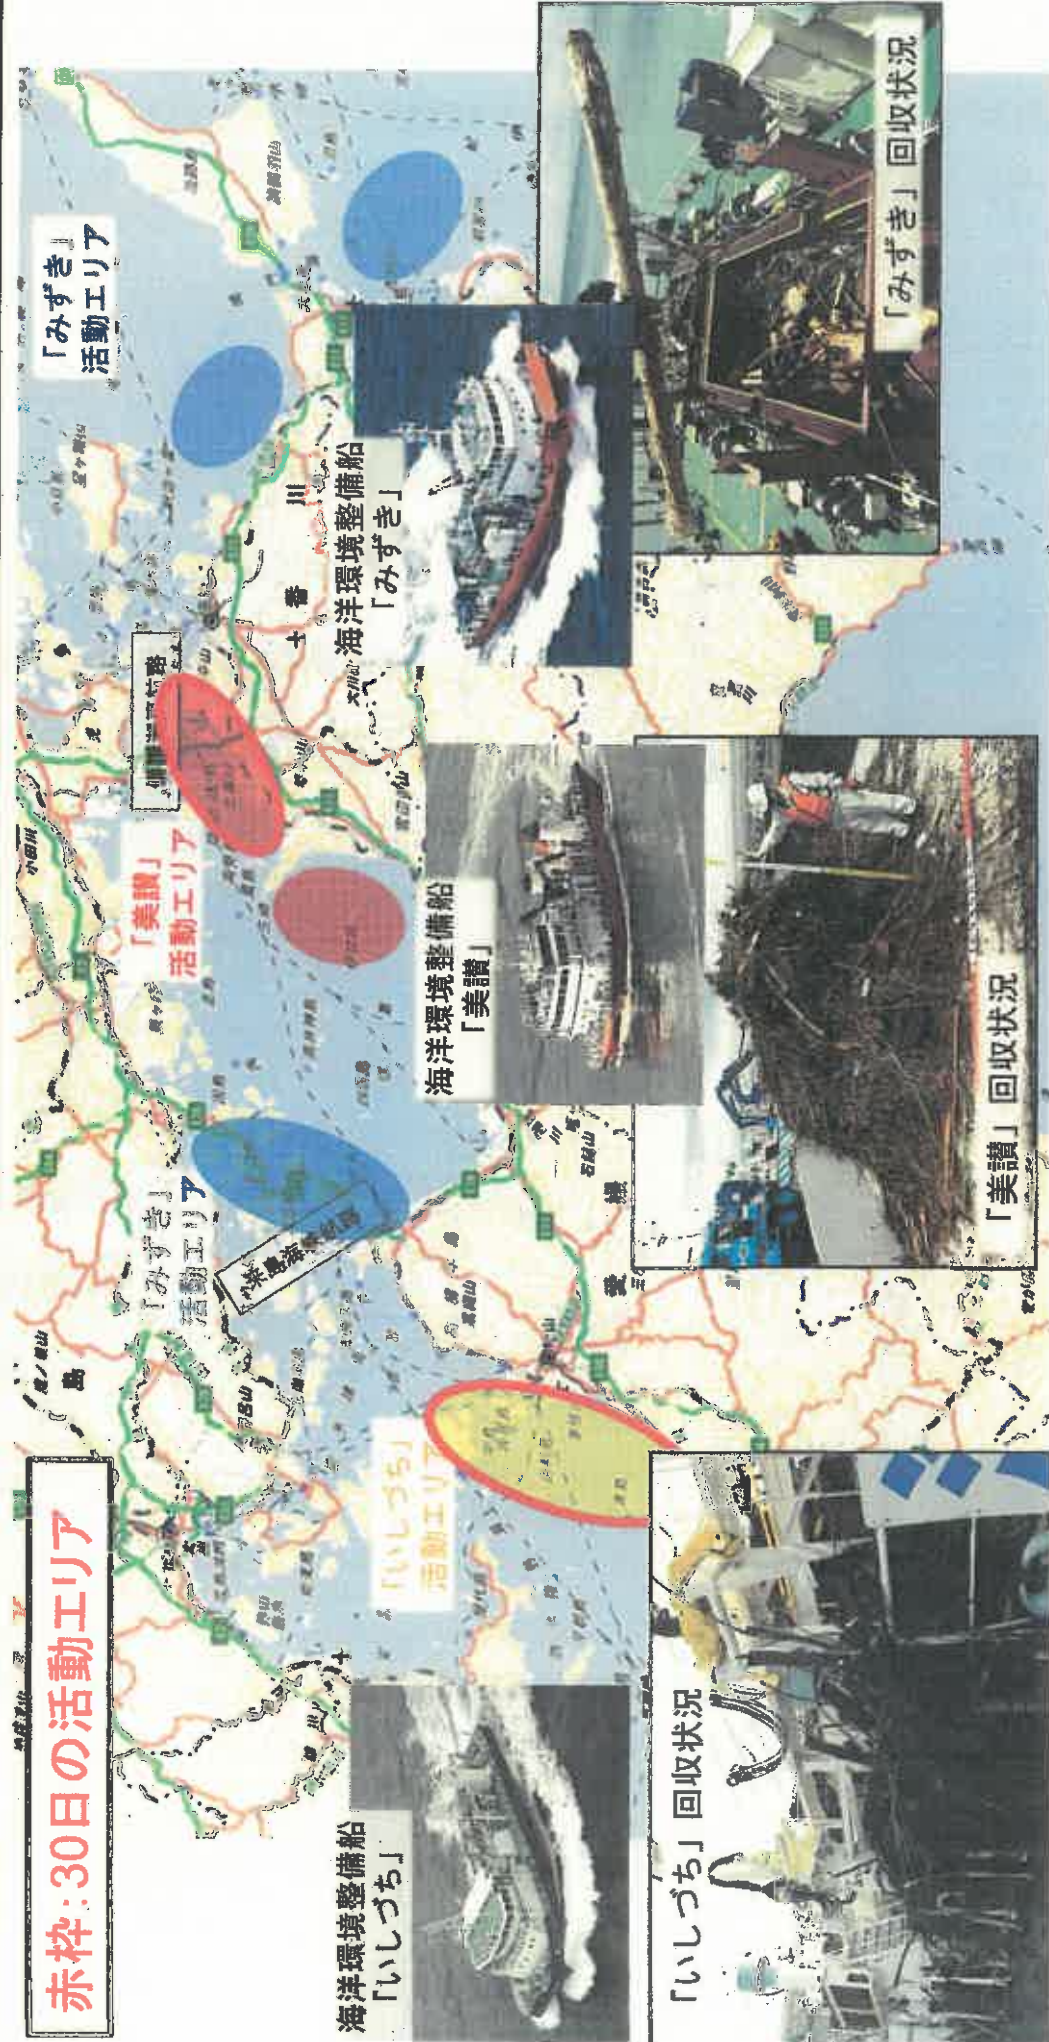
赤枠：30日の活動エリア

「みずき」
活動エリア

「美讃」
活動エリア

「みずき」
活動エリア

「いしづち」
活動エリア

備讃瀬戸航路

来島海峡航路

海洋環境整備船
「みずき」

「みずき」回収状況

海洋環境整備船
「美讃」

「美讃」回収状況

海洋環境整備船
「いしづち」

「いしづち」回収状況